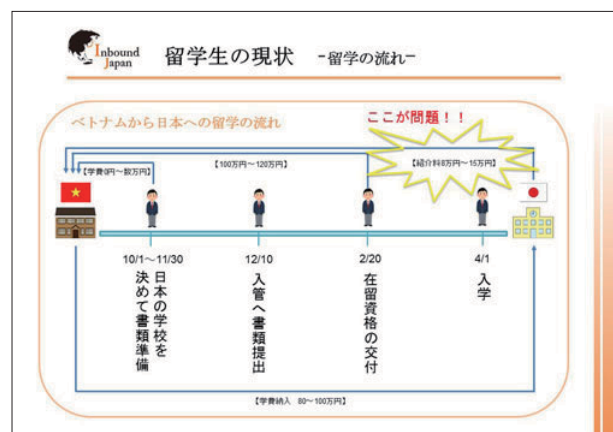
Inbound Japan 留学生の現状 -留学の流れ-

ベトナムから日本への留学の流れ

ここが問題！！

【学費0円～数万円】

【100万円～120万円】

【紹介料8万円～15万円】

10/1～11/30
日本の学校を決めて書類準備

12/10
入管へ書類提出

2/20
在留資格の交付

4/1
入学

【学費納入 80～100万円】